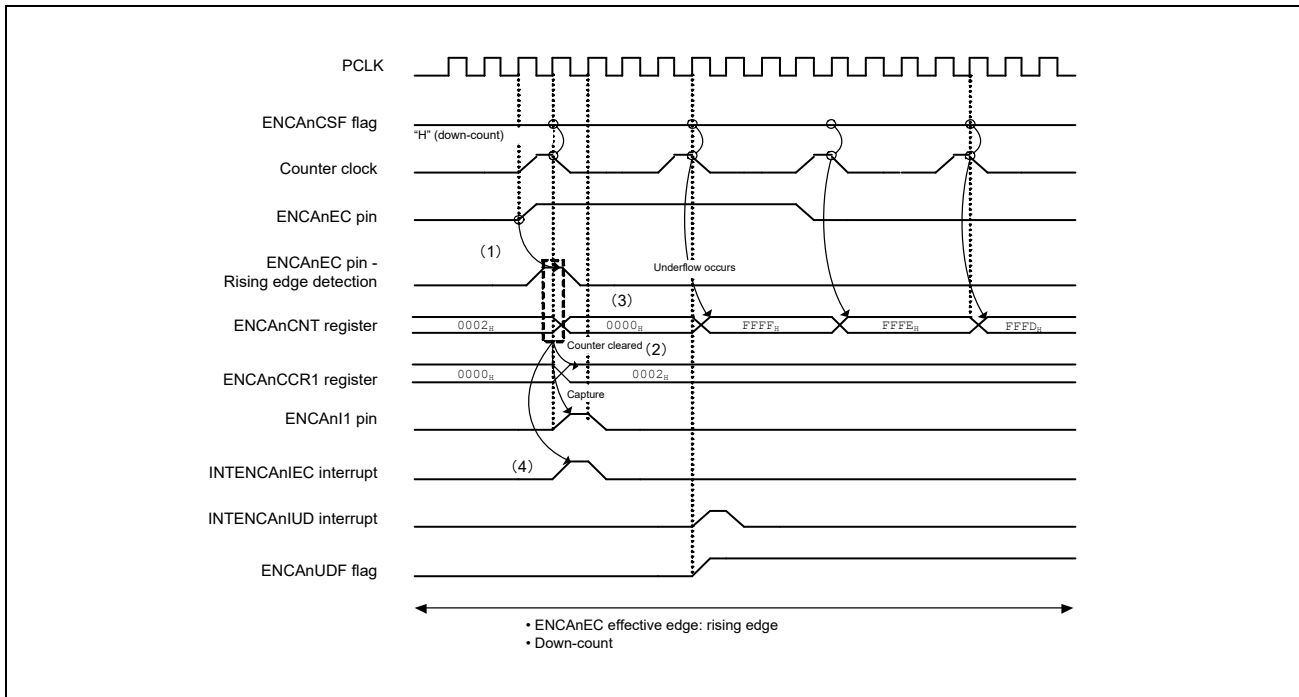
PCLK

ENCAnCSF flag

"H" (down-count)

Counter clock

ENCAnEC pin

(1)

ENCAnEC pin - Rising edge detection

Underflow occurs

(3)

ENCAnCNT register

$0002_H$

$0000_H$

$FFFF_H$

$FFFE_H$

$FFFD_H$

Counter cleared (2)

ENCAnCCR1 register

$0000_H$

$0002_H$

Capture

ENCAnI1 pin

(4)

INTENCAnIEC interrupt

INTENCAnIUD interrupt

ENCAnUDF flag

• ENCAnEC effective edge: rising edge
• Down-count